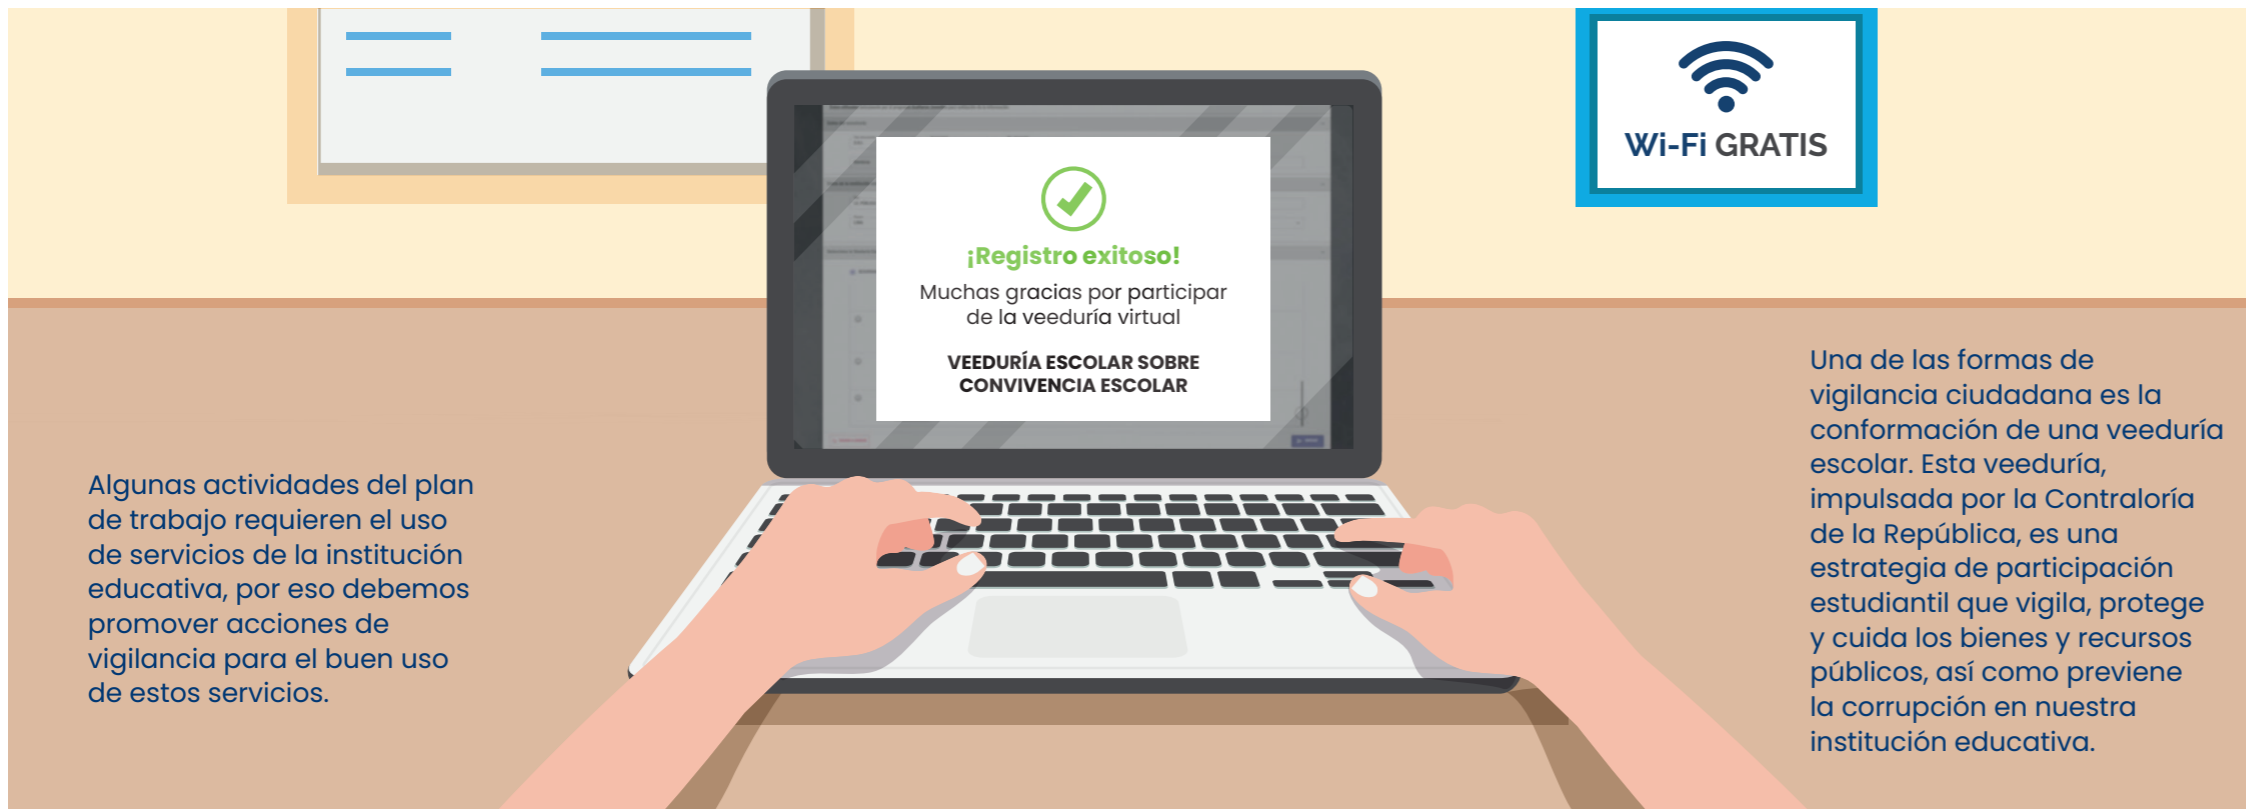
Wi-Fi GRATIS

¡Registro exitoso!

Muchas gracias por participar de la veeduría virtual

VEEDURÍA ESCOLAR SOBRE CONVIVENCIA ESCOLAR

Algunas actividades del plan de trabajo requieren el uso de servicios de la institución educativa, por eso debemos promover acciones de vigilancia para el buen uso de estos servicios.

Una de las formas de vigilancia ciudadana es la conformación de una veeduría escolar. Esta veeduría, impulsada por la Contraloría de la República, es una estrategia de participación estudiantil que vigila, protege y cuida los bienes y recursos públicos, así como previene la corrupción en nuestra institución educativa.